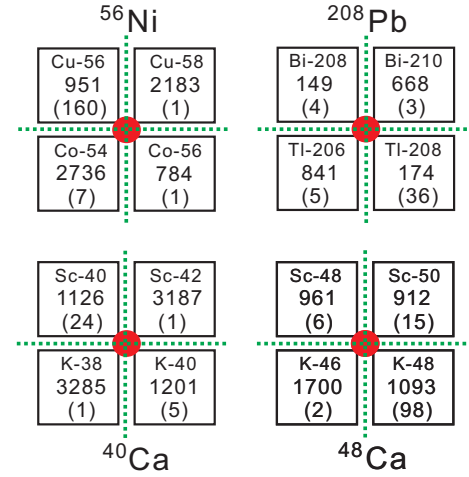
$^{56}$Ni

| Cu-56 951 (160) | Cu-58 2183 (1) |
|---|---|
| Co-54 2736 (7) | Co-56 784 (1) |

$^{208}$Pb

| Bi-208 149 (4) | Bi-210 668 (3) |
|---|---|
| Tl-206 841 (5) | Tl-208 174 (36) |

| Sc-40 1126 (24) | Sc-42 3187 (1) |
|---|---|
| K-38 3285 (1) | K-40 1201 (5) |

$^{40}$Ca

| Sc-48 961 (6) | Sc-50 912 (15) |
|---|---|
| K-46 1700 (2) | K-48 1093 (98) |

$^{48}$Ca